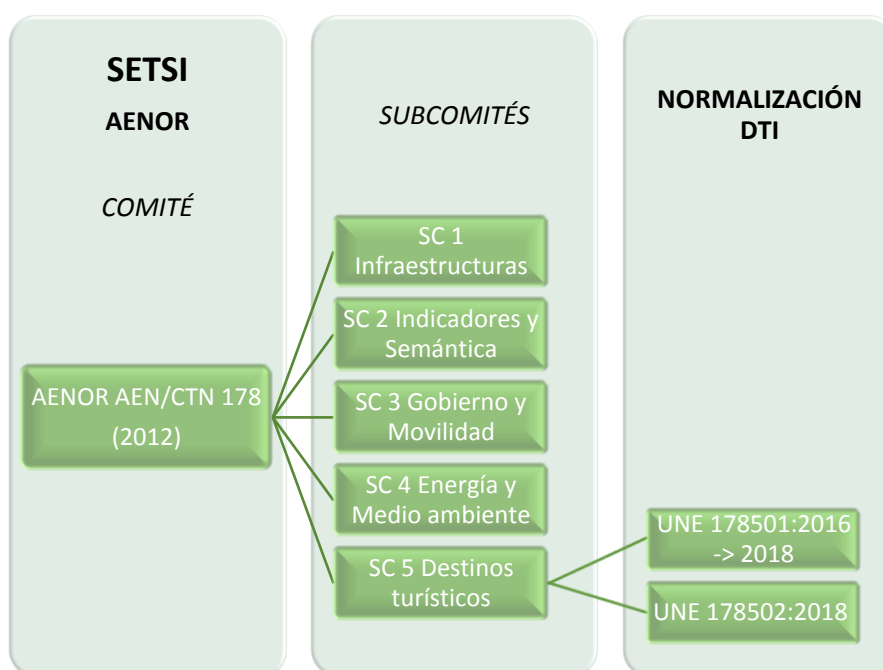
SETSI

AENOR

COMITÉ

SUBCOMITÉS

NORMALIZACIÓN DTI

AENOR AEN/CTN 178 (2012)

SC 1 Infraestructuras

SC 2 Indicadores y Semántica

SC 3 Gobierno y Movilidad

SC 4 Energía y Medio ambiente

SC 5 Destinos turísticos

UNE 178501:2016 -> 2018

UNE 178502:2018